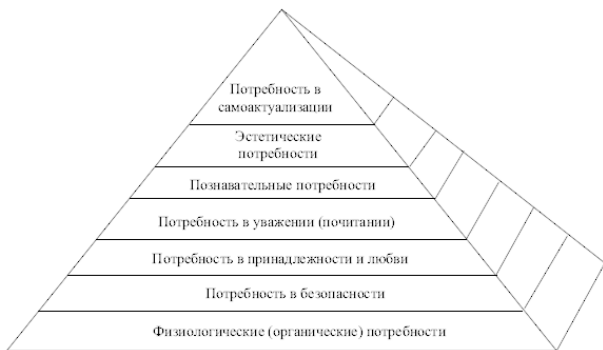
Потребность в самоактуализации

Эстетические потребности

Познавательные потребности

Потребность в уважении (почитании)

Потребность в принадлежности и любви

Потребность в безопасности

Физиологические (органические) потребности